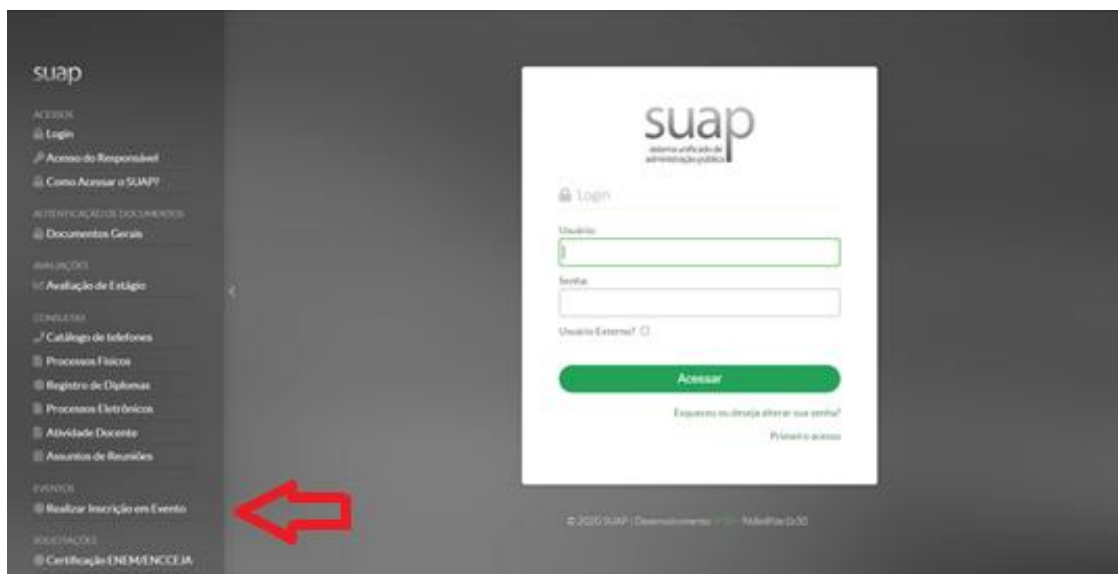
suap

ACESSOS
Login
Acesso do Responsável
Como Acessar o SUAP?

AUTENTICAÇÃO DE DOCUMENTOS
Documentos Gerais

AVALIAÇÕES
Avaliação de Estágio

CONSULTAS
Catálogo de telefones
Processos Físicos
Registro de Diplomas
Processos Eletrônicos
Atividade Docente
Assuntos de Reuniões

EVENTOS
Realizar Inscrição em Evento

SOLICITAÇÕES
Certificação ENEM/ENCCEJA

suap
sistema unificado de administração pública

Login
Usuário:
Senha:
Usuário Externo?
Acessar
Esqueceu ou deseja alterar sua senha?
Primeiro acesso

© 2020 SUAP | Desenvolvimento: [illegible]